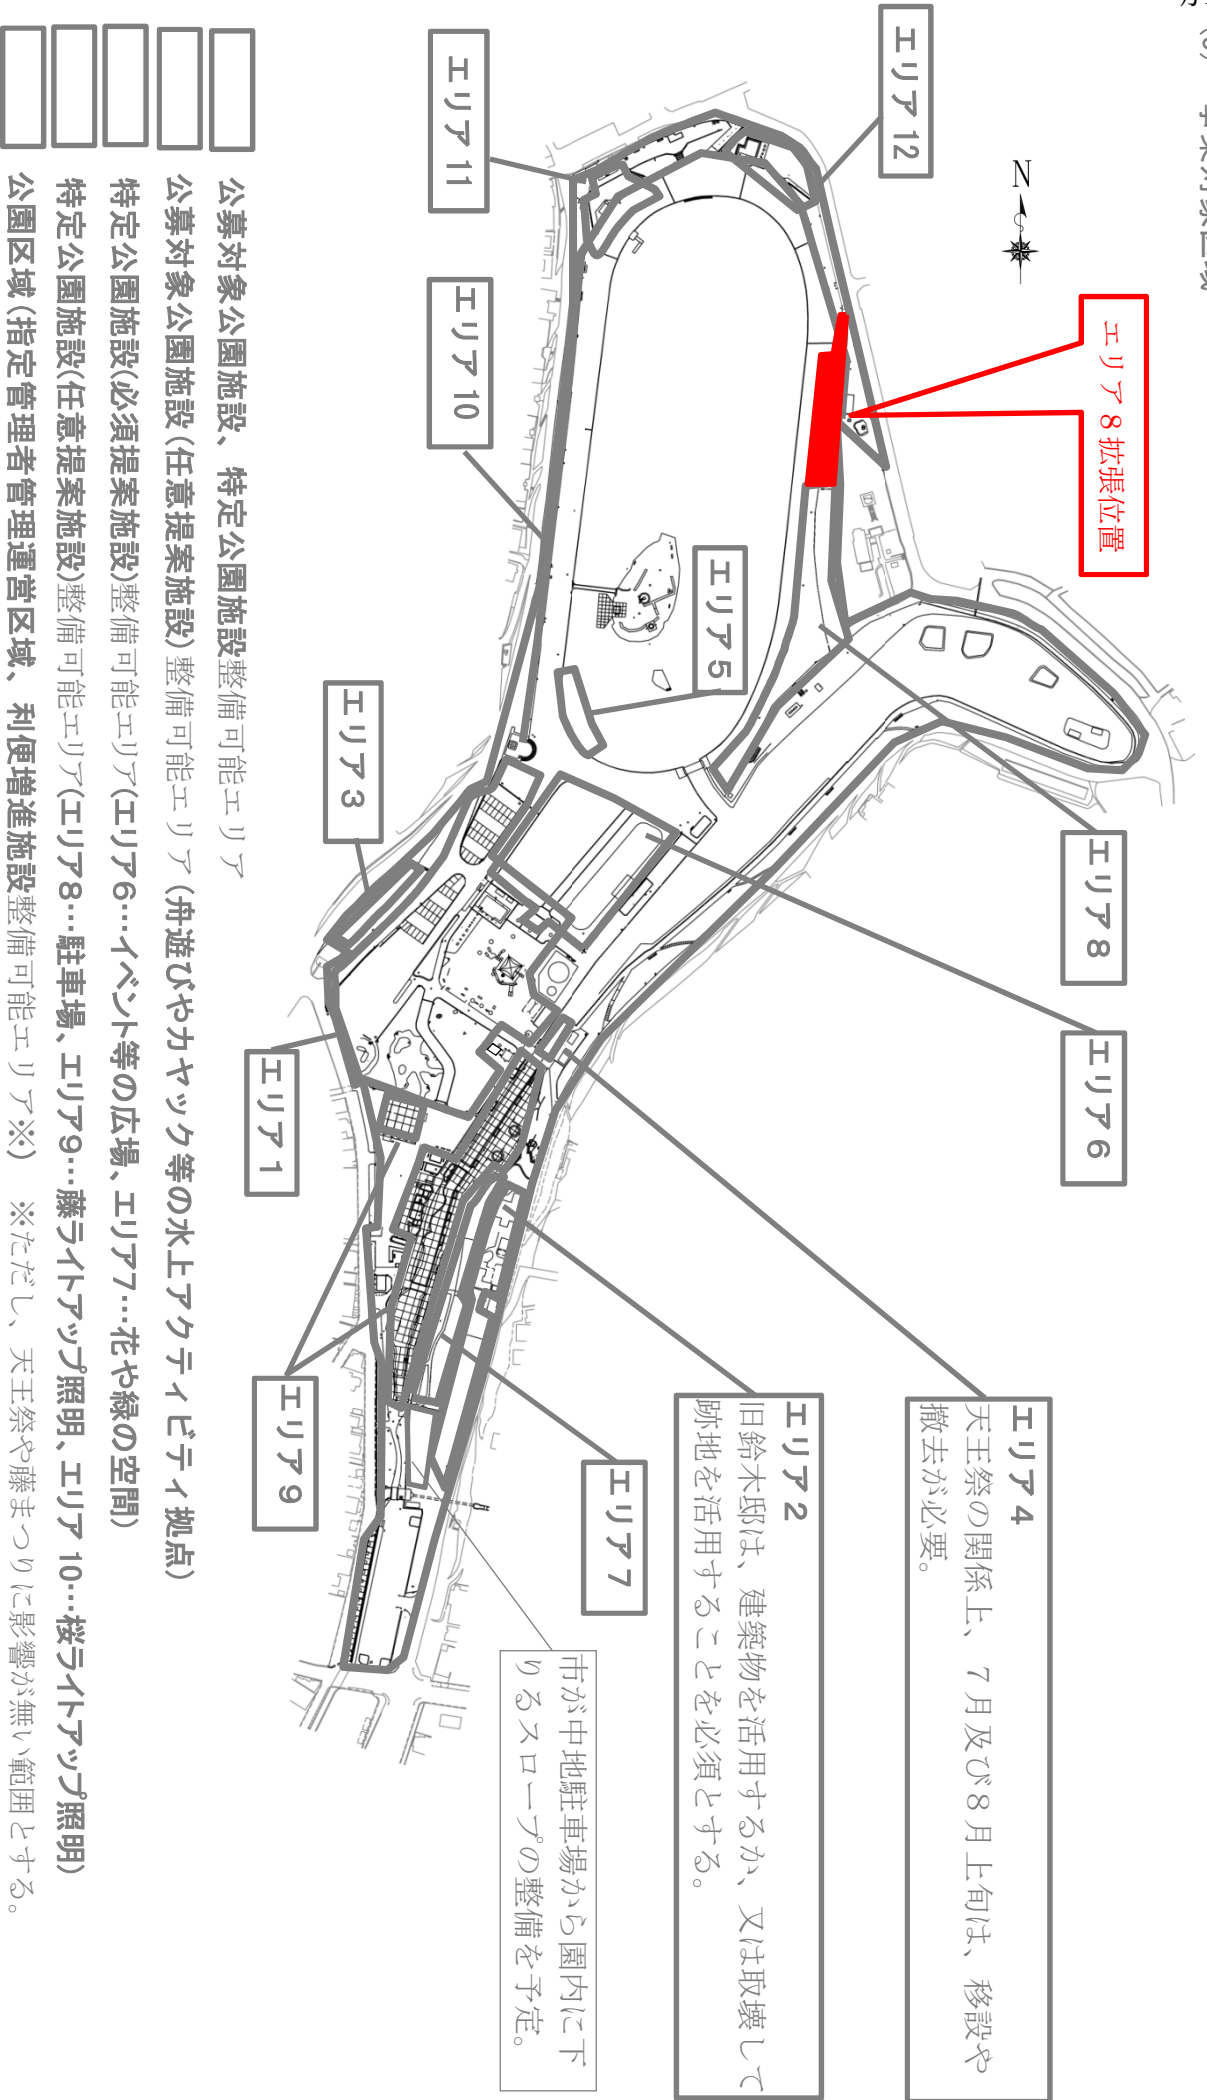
エリア12

エリア11

エリア10

エリア5

エリア3

エリア1

エリア9

エリア7

エリア8

エリア6

N

エリア8拡張位置

エリア4
天王祭の関係上、7月及び8月上旬は、移設や撤去が必要。

エリア2
旧鈴木邸は、建築物を活用するか、又は取壊して跡地を活用することを必須とする。

市が中地駐車場から園内に下りるスロープの整備を予定。

公募対象公園施設、特定公園施設整備可能エリア

公募対象公園施設(任意提案施設)整備可能エリア(舟遊びやカヤック等の水上アクティビティ拠点)

特定公園施設(必須提案施設)整備可能エリア(エリア6…イベント等の広場、エリア7…花や緑の空間)

特定公園施設(任意提案施設)整備可能エリア(エリア8…駐車場、エリア9…藤ライトアップ照明、エリア10…桜ライトアップ照明)

公園区域(指定管理者管理運営区域、利便増進施設整備可能エリア※) ※ただし、天王祭や藤まつりに影響が無い範囲とする。